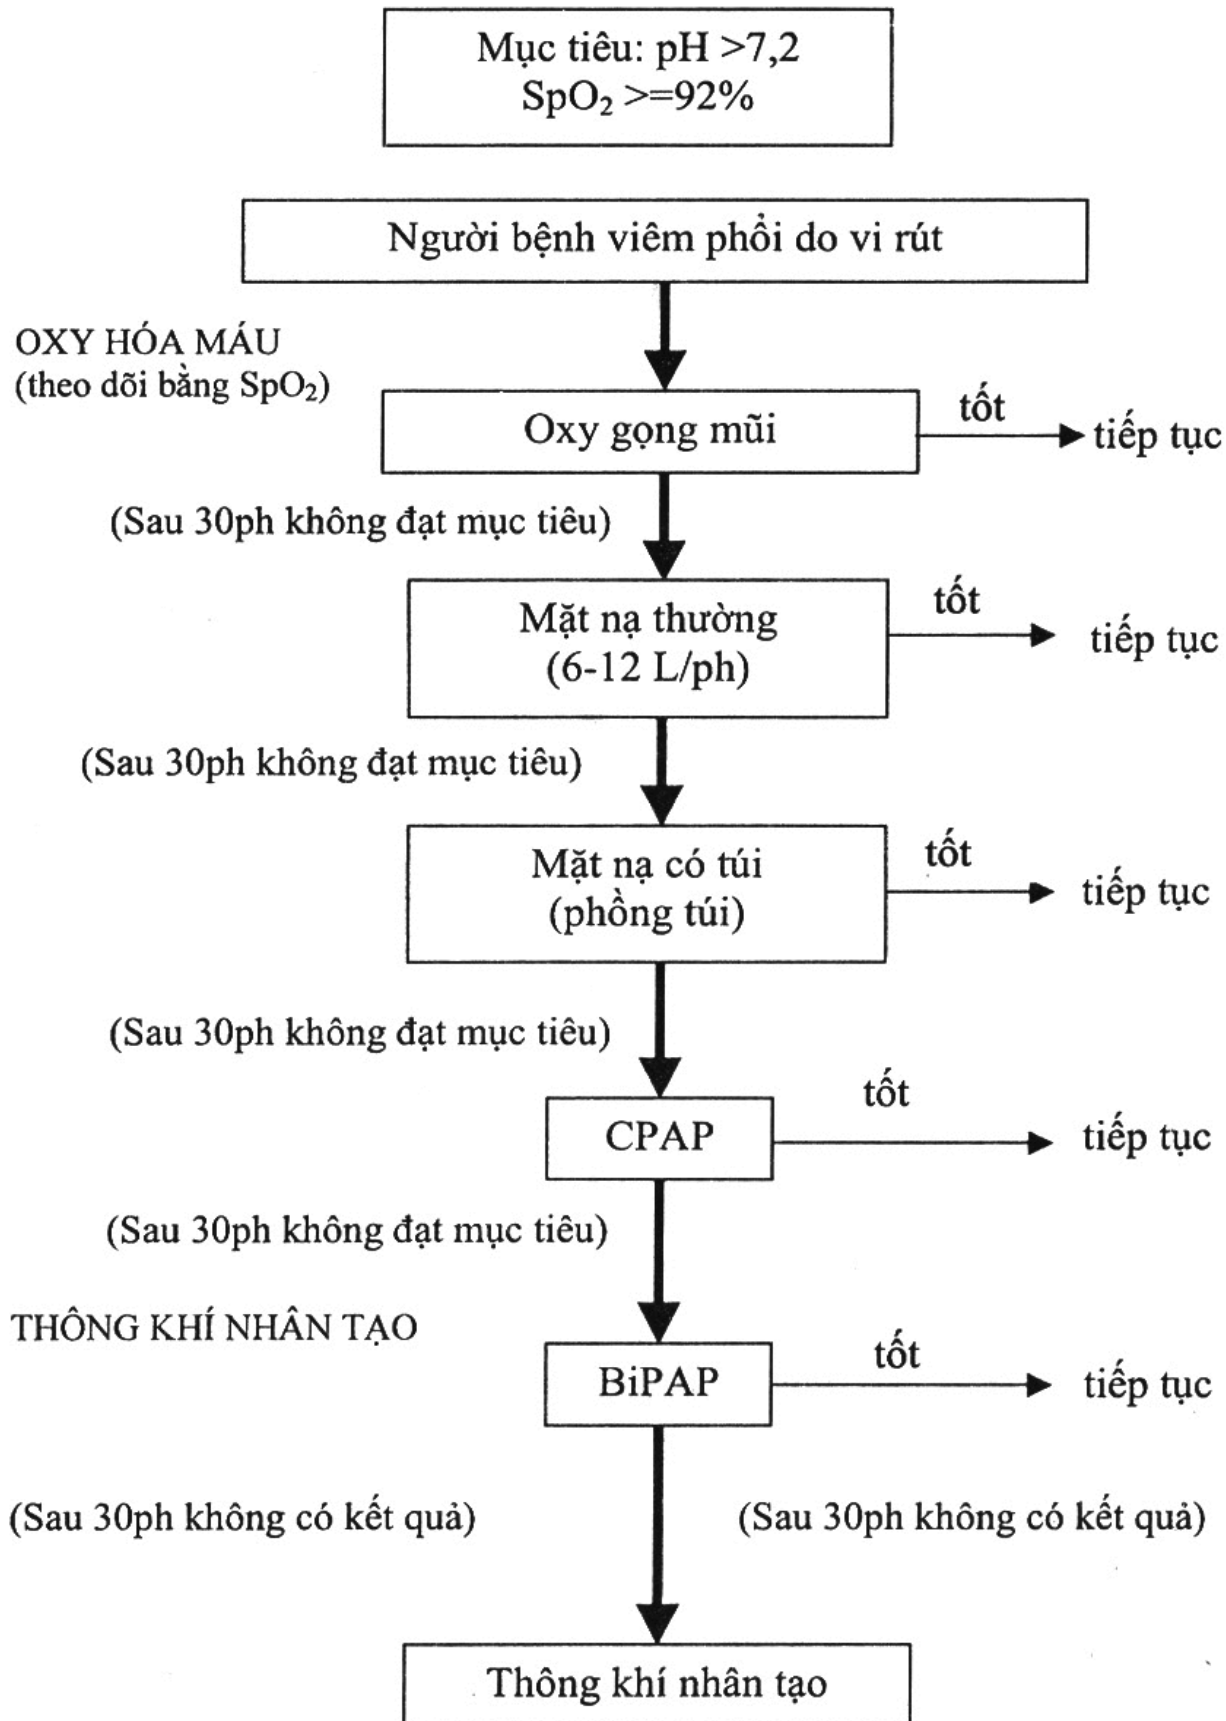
Mục tiêu: pH >7,2
$SpO_2$ >=92%

Người bệnh viêm phổi do vi rút

OXY HÓA MÁU
(theo dõi bằng $SpO_2$)

Oxy gọng mũi

tốt

tiếp tục

(Sau 30ph không đạt mục tiêu)

Mặt nạ thường
(6-12 L/ph)

tốt

tiếp tục

(Sau 30ph không đạt mục tiêu)

Mặt nạ có túi
(phồng túi)

tốt

tiếp tục

(Sau 30ph không đạt mục tiêu)

CPAP

tốt

tiếp tục

(Sau 30ph không đạt mục tiêu)

THÔNG KHÍ NHÂN TẠO

BiPAP

tốt

tiếp tục

(Sau 30ph không có kết quả)

(Sau 30ph không có kết quả)

Thông khí nhân tạo